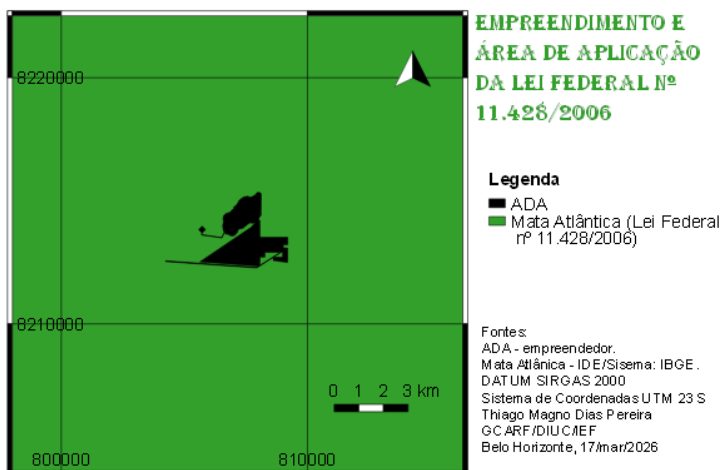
8220000

8210000

800000

810000

0 1 2 3 km

EMPREENDIMENTO E ÁREA DE APLICAÇÃO DA LEI FEDERAL Nº 11.428/2006

Legenda

ADA

Mata Atlântica (Lei Federal nº 11.428/2006)

Fontes:
ADA - empreendedor.
Mata Atlântica - IDE/Sisema: IBGE.
DATUM SIRGAS 2000
Sistema de Coordenadas UTM 23 S
Thiago Magno Dias Pereira
GCARF/DIUC/IEF
Belo Horizonte, 17/mar/2026